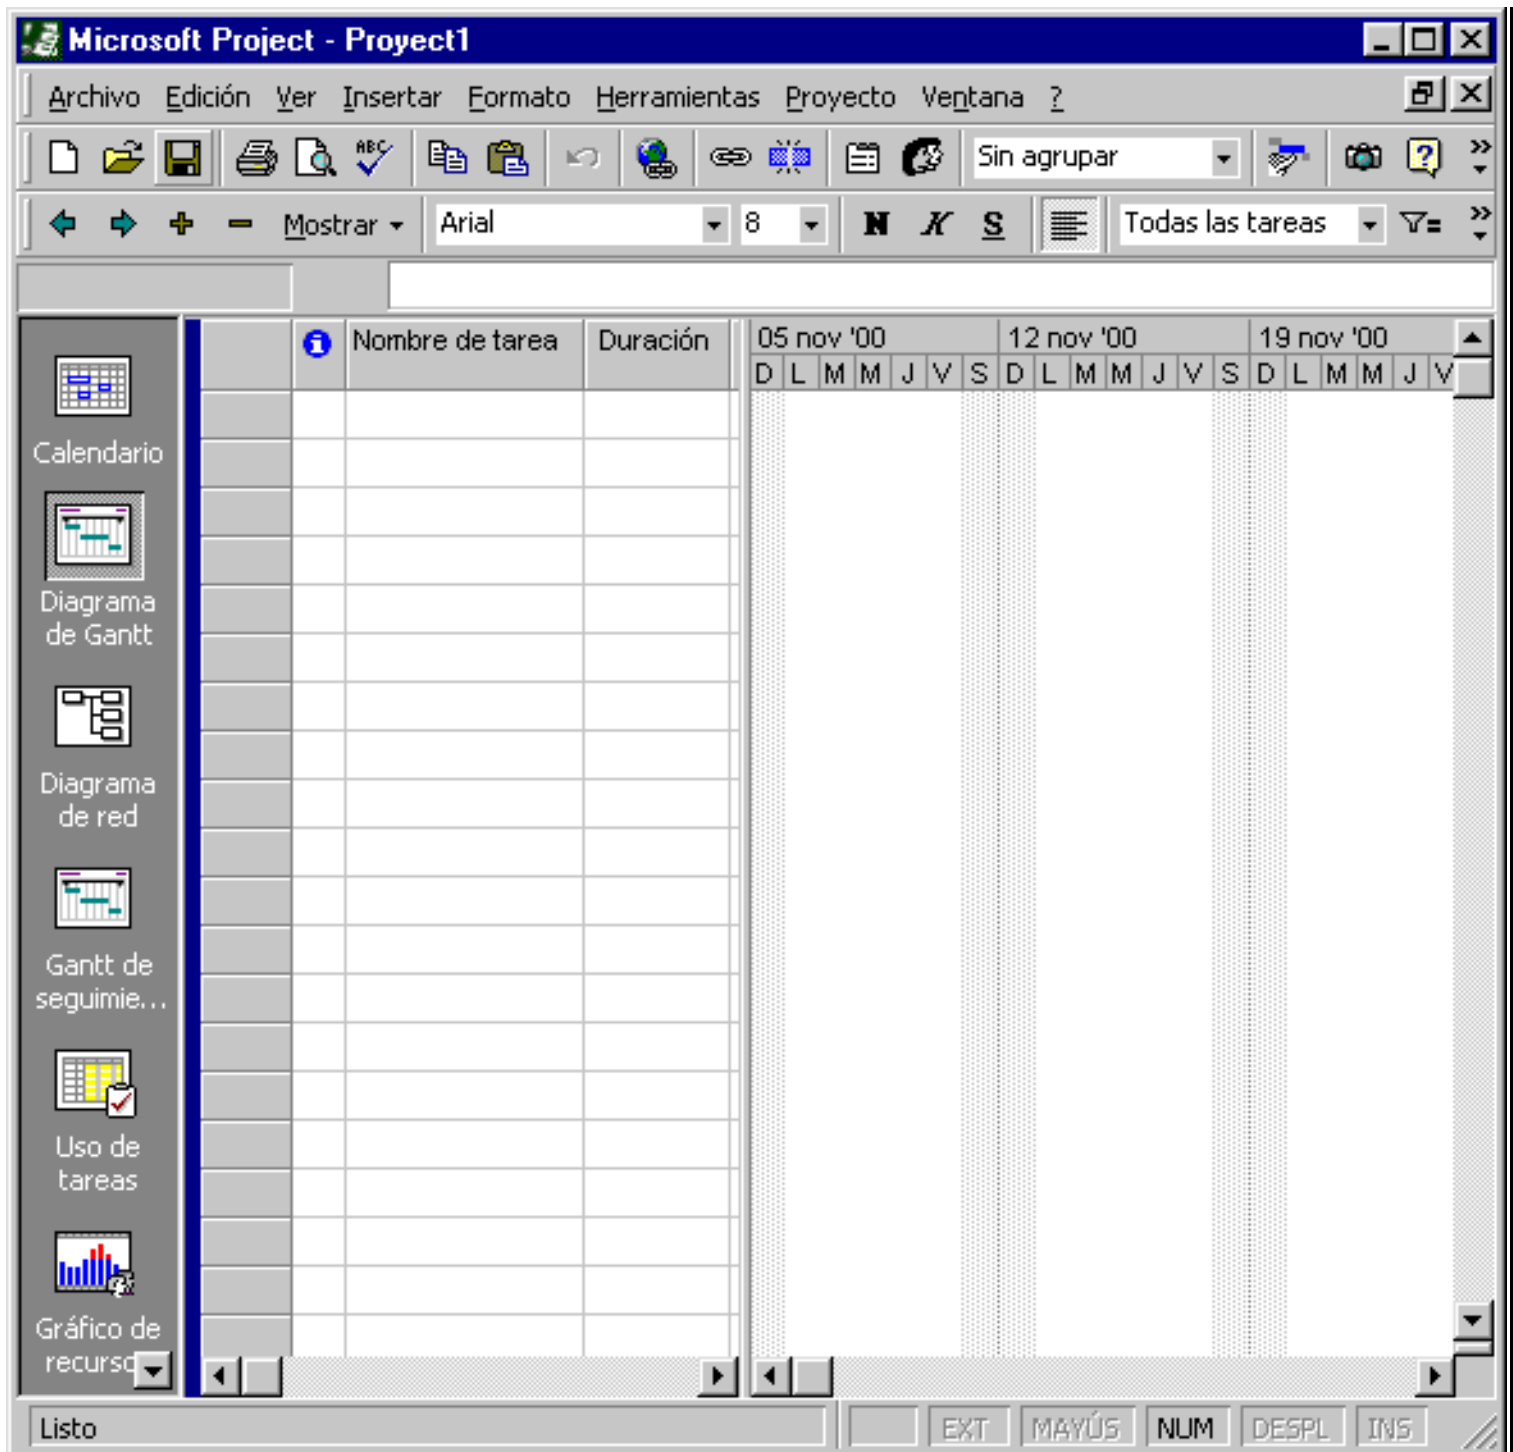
Microsoft Project - Proyect1

Archivo Edición Ver Insertar Formato Herramientas Proyecto Ventana ?

Sin agrupar

Mostrar Arial 8 N K S Todas las tareas

Calendario

Diagrama de Gantt

Diagrama de red

Gantt de seguimie...

Uso de tareas

Gráfico de recurso

| | Nombre de tarea | Duración |
|---|---|---|

05 nov '00 12 nov '00 19 nov '00
D L M M J V S D L M M J V S D L M M J V

Listo EXT MAYÚS NUM DESPL INS